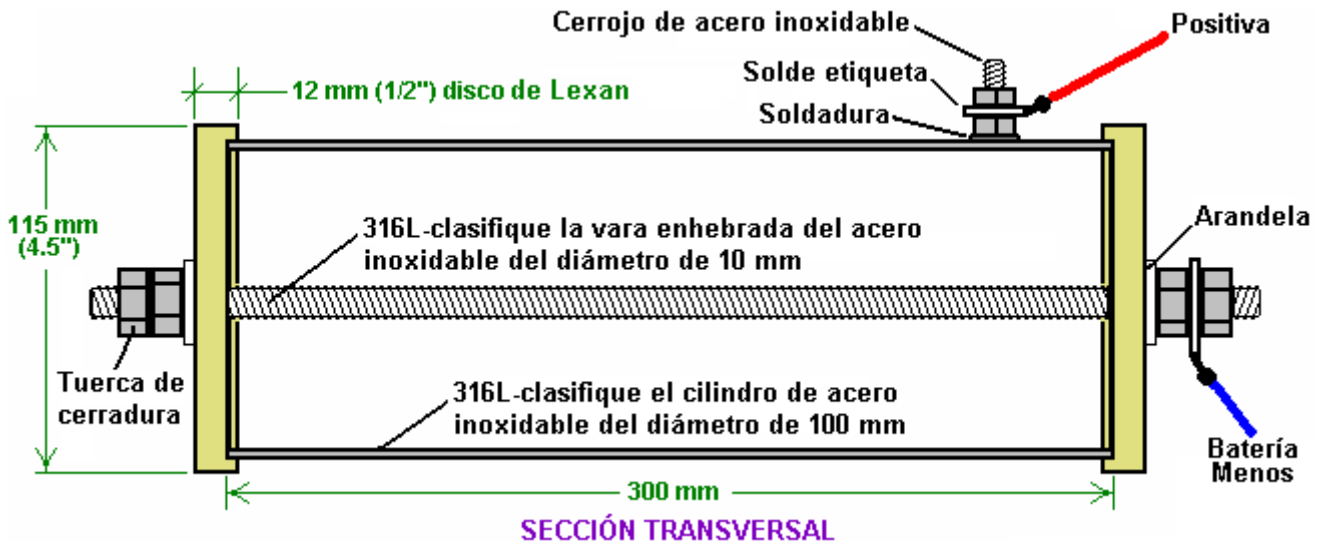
Cerrojo de acero inoxidable

Positiva

Solde etiqueta

12 mm (1/2") disco de Lexan

Soldadura

115 mm
(4.5")

316L-clasifique la vara enhebrada del acero inoxidable del diámetro de 10 mm

Arandela

Tuerca de cerradura

316L-clasifique el cilindro de acero inoxidable del diámetro de 100 mm

Batería Menos

300 mm

SECCIÓN TRANSVERSAL